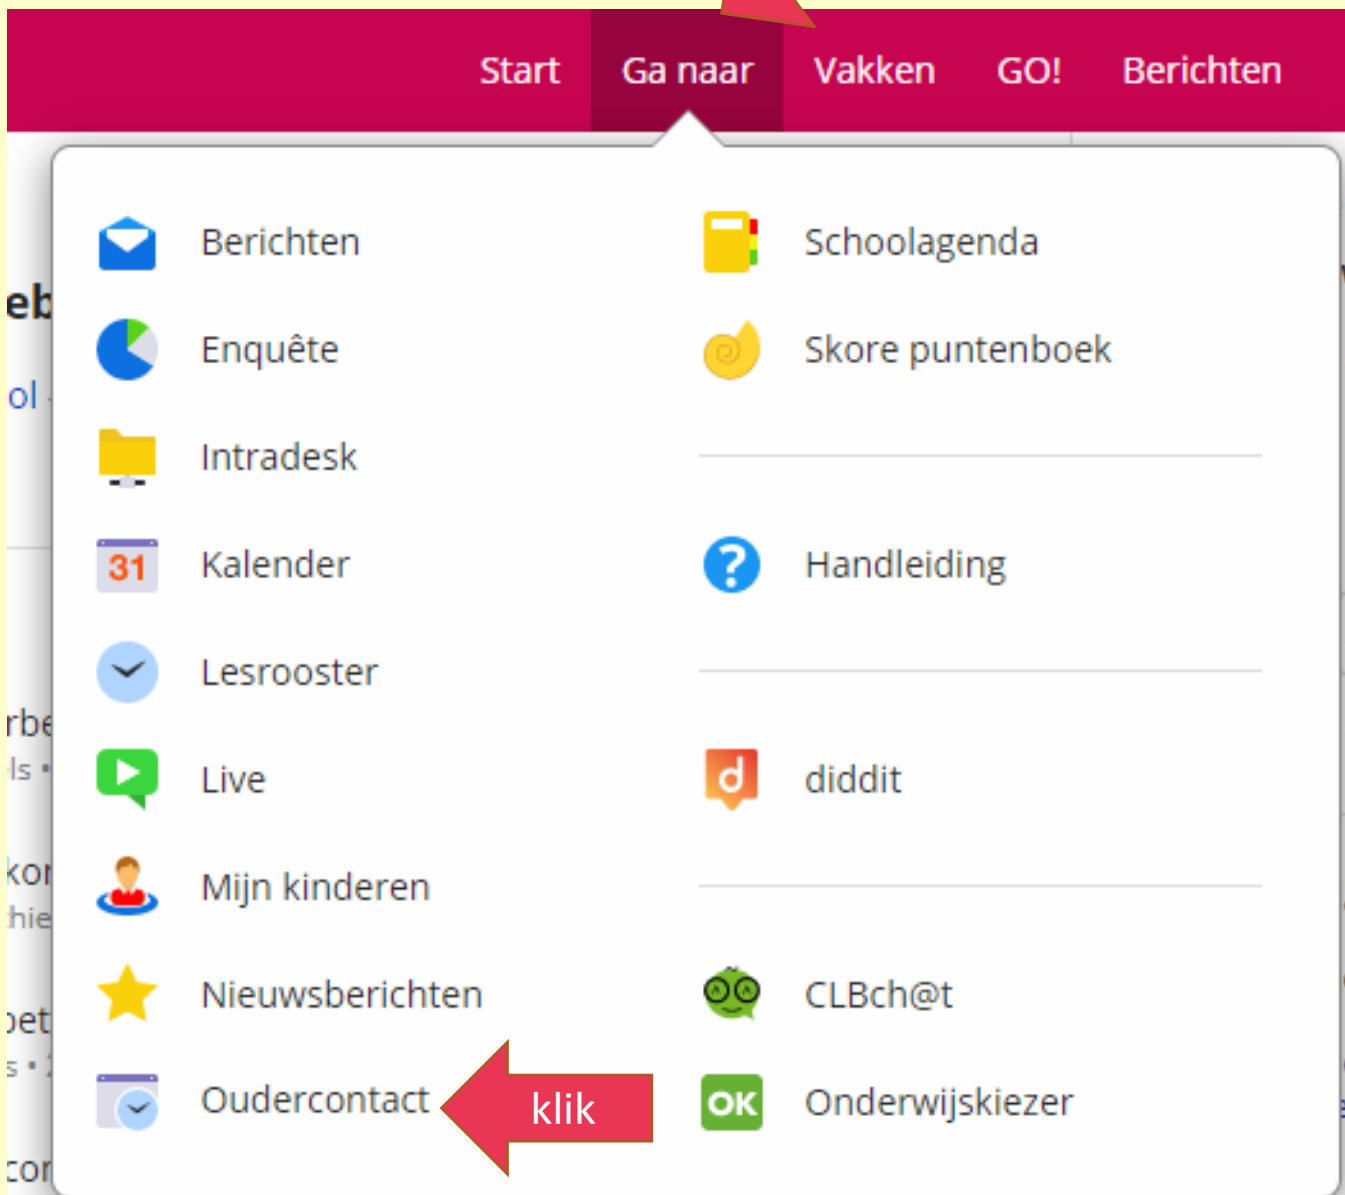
Start Ga naar Vakken GO! Berichten

Berichten
Enquête
Intradesk
31 Kalender
Lesrooster
Live
Mijn kinderen
Nieuwsberichten
Oudercontact

klik

Schoolagenda
Skore puntenboek

Handleiding

diddit

CLBch@t
OK Onderwijskiezer

eb
ol
rbe
ls •
kor
hie
pet
s •
cor